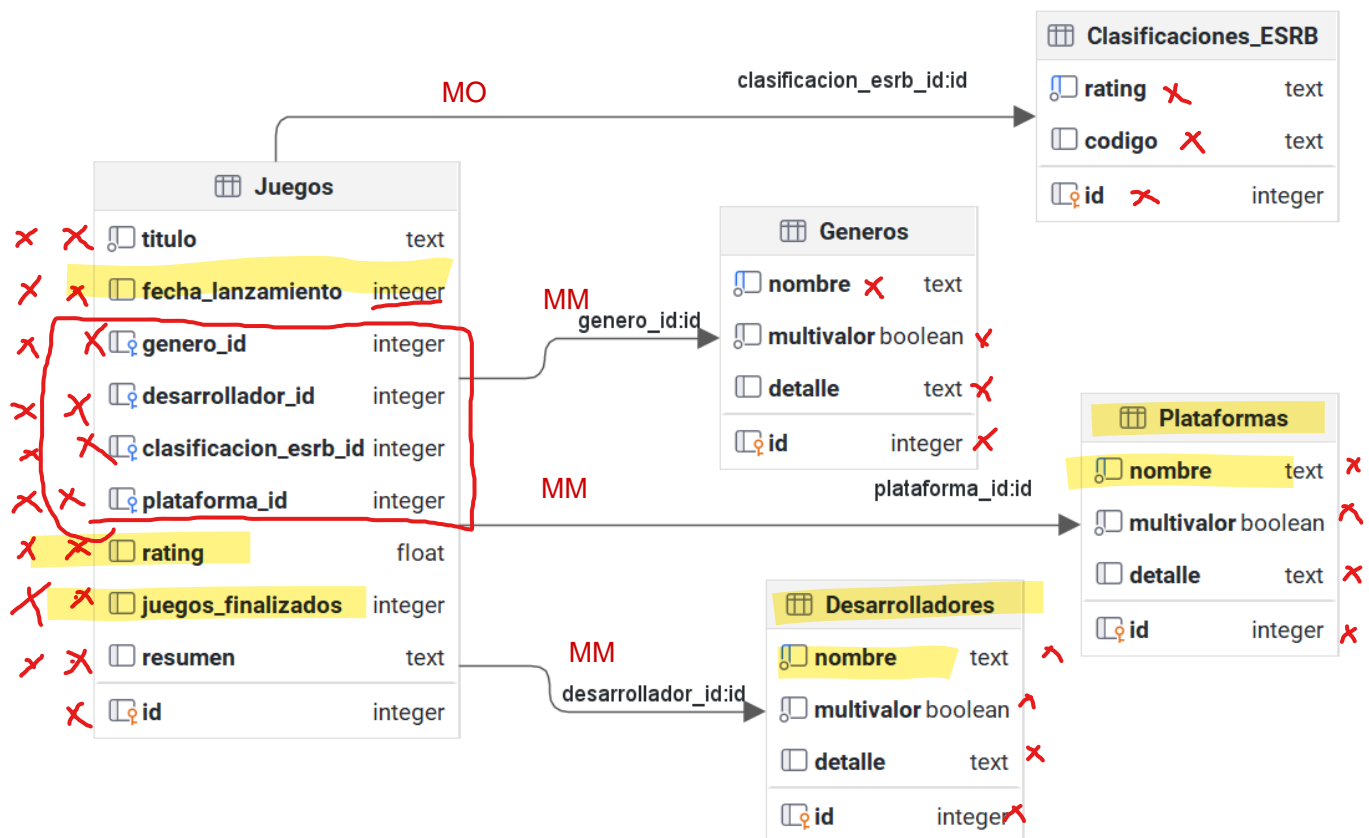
Clasificaciones_ESRB

| | |
|---|---|
| rating | text |
| codigo | text |
| id | integer |

MO

clasificacion_esrb_id:id

Juegos

| | |
|---|---|
| titulo | text |
| fecha_lanzamiento | integer |
| genero_id | integer |
| desarrollador_id | integer |
| clasificacion_esrb_id | integer |
| plataforma_id | integer |
| rating | float |
| juegos_finalizados | integer |
| resumen | text |
| id | integer |

MM

genero_id:id

Generos

| | |
|---|---|
| nombre | text |
| multivalor | boolean |
| detalle | text |
| id | integer |

MM

plataforma_id:id

Plataformas

| | |
|---|---|
| nombre | text |
| multivalor | boolean |
| detalle | text |
| id | integer |

MM

desarrollador_id:id

Desarrolladores

| | |
|---|---|
| nombre | text |
| multivalor | boolean |
| detalle | text |
| id | integer |